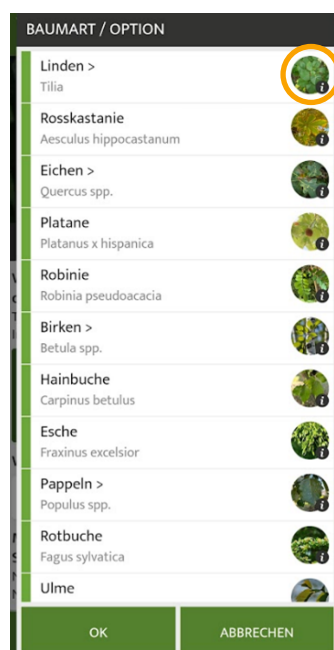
BAUMART / OPTION

Linden >
Tilia

Rosskastanie
Aesculus hippocastanum

Eichen >
Quercus spp.

Platane
Platanus x hispanica

Robinie
Robinia pseudoacacia

Birken >
Betula spp.

Hainbuche
Carpinus betulus

Esche
Fraxinus excelsior

Pappeln >
Populus spp.

Rotbuche
Fagus sylvatica

Ulme

OK
ABBRECHEN